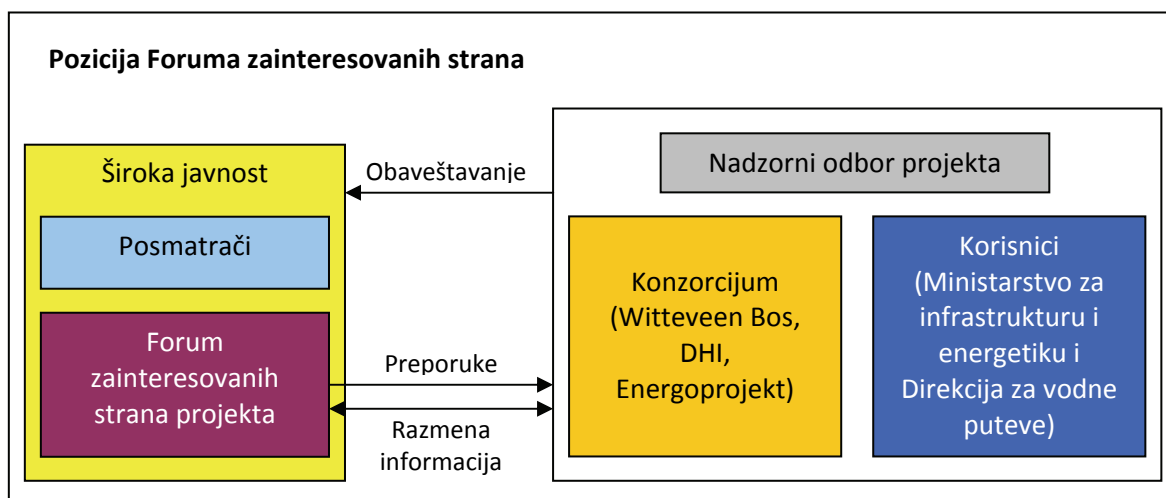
Pozicija Foruma zainteresovanih strana

Široka javnost

Posmatrači

Forum zainteresovanih strana projekta

Obaveštavanje

Preporuke

Razmena informacija

Nadzorni odbor projekta

Konzorcijum (Witteveen Bos, DHI, Energoprojekt)

Korisnici (Ministarstvo za infrastrukturu i energetiku i Direkcija za vodne puteve)